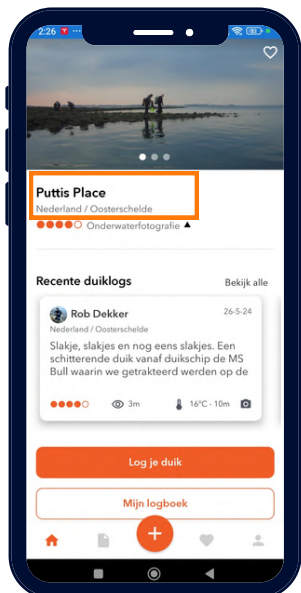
2:26

Puttis Place
Nederland / Oosterschelde

Onderwaterfotografie ▲

Recente duiklogs

Bekijk alle

Rob Dekker
26-5-24
Nederland / Oosterschelde

Slakje, slakjes en nog eens slakjes. Een schitterende duik vanaf duikschip de MS Bull waarin we getrakteerd werden op de

3m
16°C - 10m

Log je duik

Mijn logboek

+